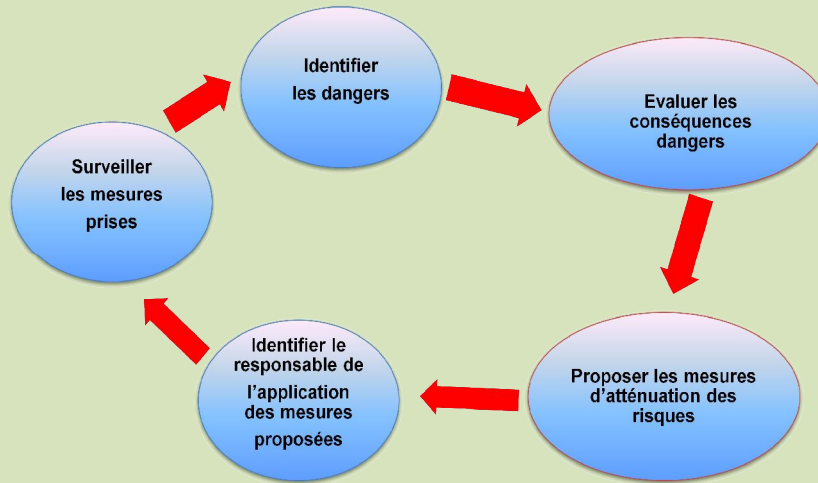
Identifier les dangers

Evaluer les conséquences dangers

Proposer les mesures d'atténuation des risques

Identifier le responsable de l'application des mesures proposées

Surveiller les mesures prises